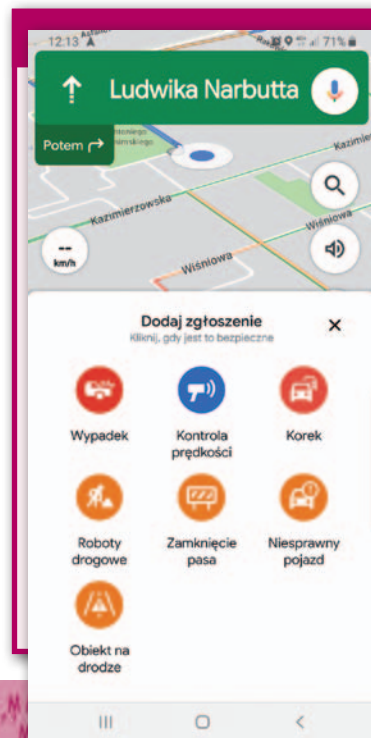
12:13
71%

Ludwika Narbutta

Potem

Kazimierzowska

Wiśniowa

Wiśniowa

Kazimi

--
km/h

Dodaj zgłoszenie
Kliknij, gdy jest to bezpieczne

Wypadek

Kontrola prędkości

Korek

Roboty drogowe

Zamknięcie pasa

Niesprawny pojazd

Obiekt na drodze